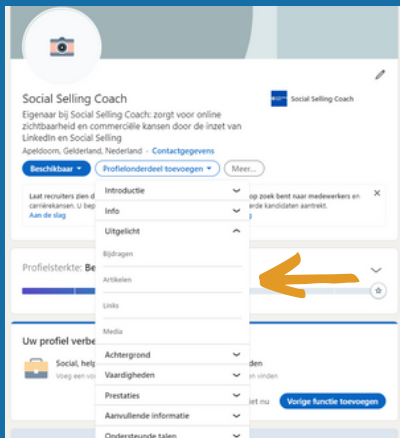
Social Selling Coach

Social Selling Coach

Eigenaar bij Social Selling Coach: zorgt voor online zichtbaarheid en commerciële kansen door de inzet van LinkedIn en Social Selling

Apeldoorn, Gelderland, Nederland · Contactgegevens

Beschikbaar

Profielonderdeel toevoegen

Meer...

Laat recruiters en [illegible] carrièrekansen.

Aan de slag

op zoek bent naar medewerkers en kandidaten aantrekt.

Introductie

Info

Uitgelicht

Bijdragen

Artikelen

Links

Media

Achtergrond

Vaardigheden

Prestaties

Aanvullende informatie

Ondersteunde talen

Profielsterkte: Be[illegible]

Uw profiel verbe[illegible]

Social, help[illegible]

Voeg een vo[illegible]

den

n vinden

lt nu

Vorige functie toevoegen